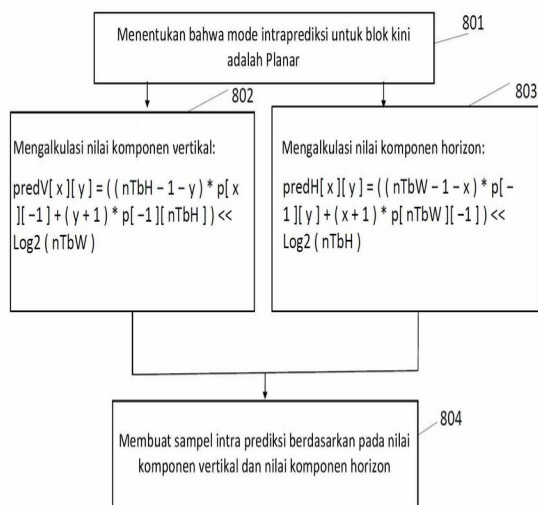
801

Menentukan bahwa mode intraprediksi untuk blok kini adalah Planar

802

803

Mengalkulasi nilai komponen vertikal:

predV[ x ][ y ] = ( ( nTbH – 1 – y ) * p[ x ][ −1 ] + ( y + 1 ) * p[ −1 ][ nTbH ] ) << Log2 ( nTbW )

Mengalkulasi nilai komponen horizon:

predH[ x ][ y ] = ( ( nTbW – 1 – x ) * p[ −1 ][ y ] + ( x + 1 ) * p[ nTbW ][ −1 ] ) << Log2 ( nTbH )

804

Membuat sampel intra prediksi berdasarkan pada nilai komponen vertikal dan nilai komponen horizon